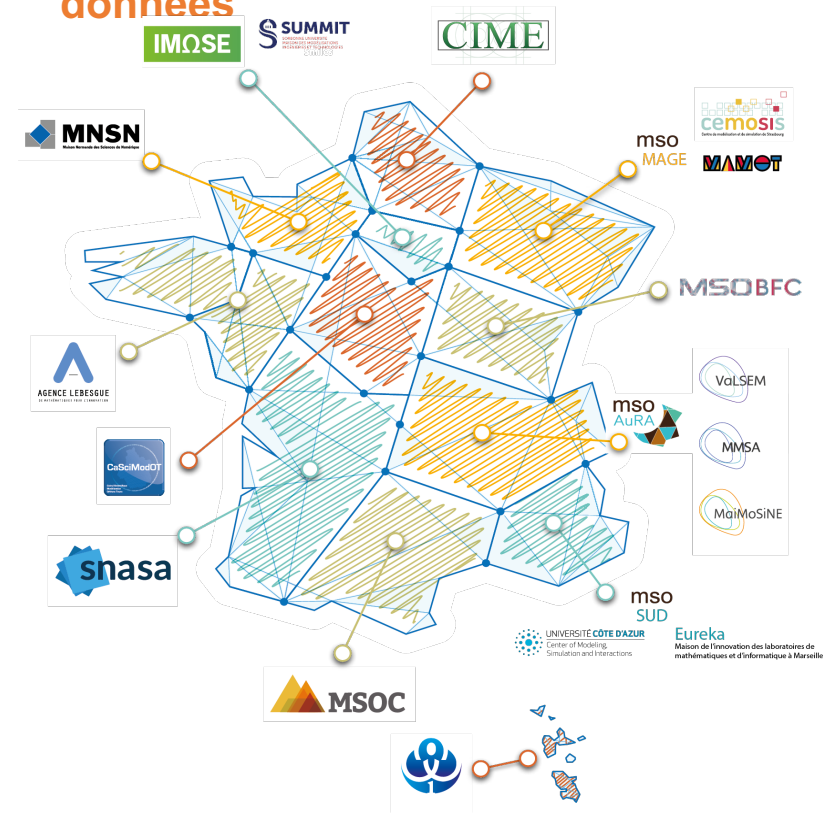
données

IMΩSE

SUMMIT
SORBONNE UNIVERSITÉ MAISON DES MODÉLISATIONS INGÉNIERIES ET TECHNOLOGIES

CIME

MNSN
Maison Normande des Sciences du Numérique

cemosis
Centre de modélisation et de simulation de Strasbourg

mso MAGE

MAMOT

MSOBFC

AGENCE LEBESGUE

CaSciModOT

mso AuRA

VaLSEM

MMSA

MaiMoSiNE

snasa

mso SUD

UNIVERSITÉ CÔTE D'AZUR
Center of Modeling, Simulation and Interactions

Eureka
Maison de l'innovation des laboratoires de mathématiques et d'informatique à Marseille

MSOC